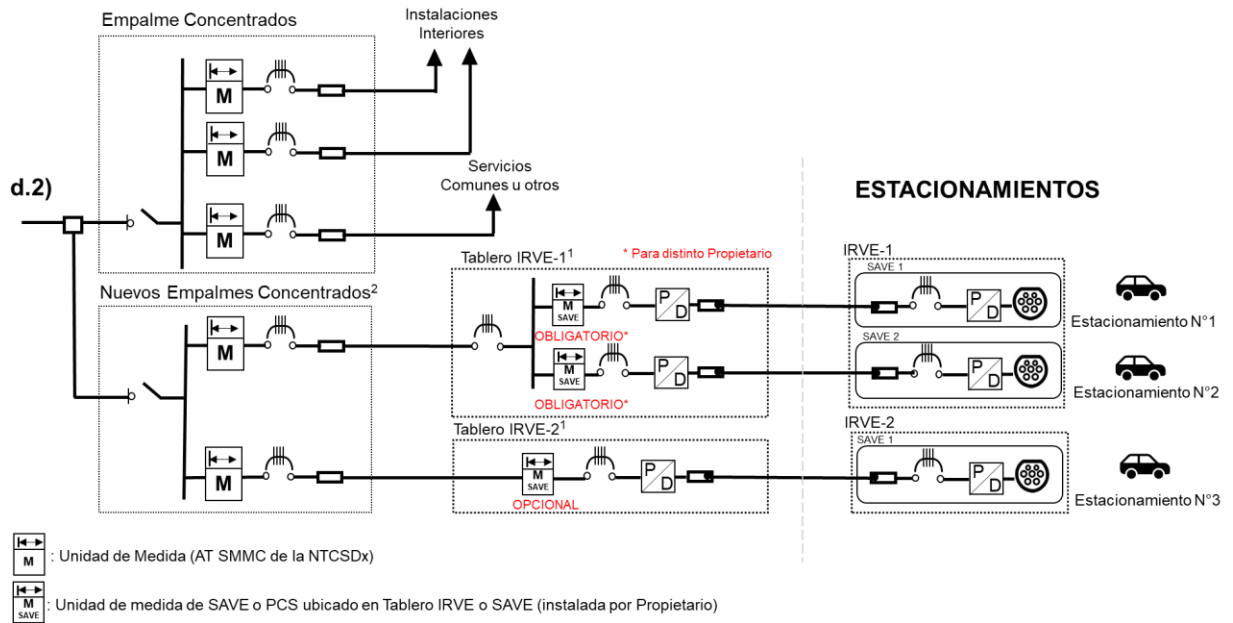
Empalme Concentrados

Instalaciones Interiores

M

M

Servicios Comunes u otros

d.2)

M

ESTACIONAMIENTOS

Tablero IRVE-1$^1$

* Para distinto Propietario

IRVE-1

Nuevos Empalmes Concentrados$^2$

SAVE 1

M SAVE

P D

P D

Estacionamiento N°1

M

OBLIGATORIO*

SAVE 2

M SAVE

P D

P D

Estacionamiento N°2

OBLIGATORIO*

Tablero IRVE-2$^1$

IRVE-2

SAVE 1

M

M SAVE

P D

P D

Estacionamiento N°3

OPCIONAL

M : Unidad de Medida (AT SMMC de la NTCSDx)

M SAVE : Unidad de medida de SAVE o PCS ubicado en Tablero IRVE o SAVE (instalada por Propietario)